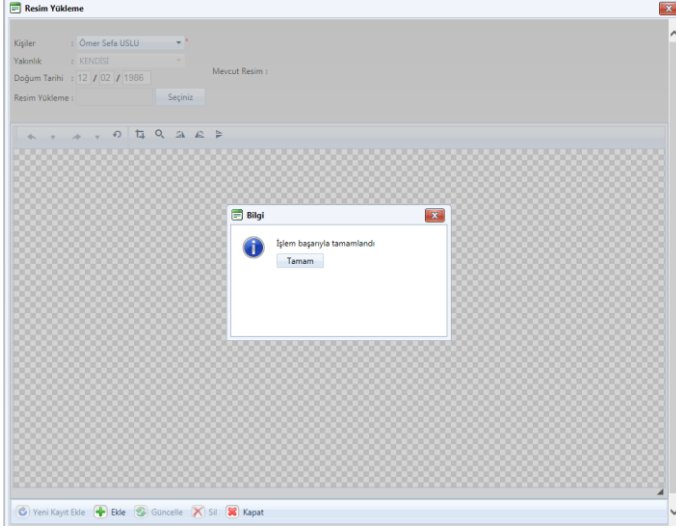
Resim Yükleme

Kişiler : Ömer Sefa USLU *
Yakınlık : KENDİSİ
Doğum Tarihi : 12 / 02 / 1986
Mevcut Resim :
Resim Yükleme : Seçiniz

Bilgi

İşlem başarıyla tamamlandı
Tamam

Yeni Kayıt Ekle Ekle Güncelle Sil Kapat